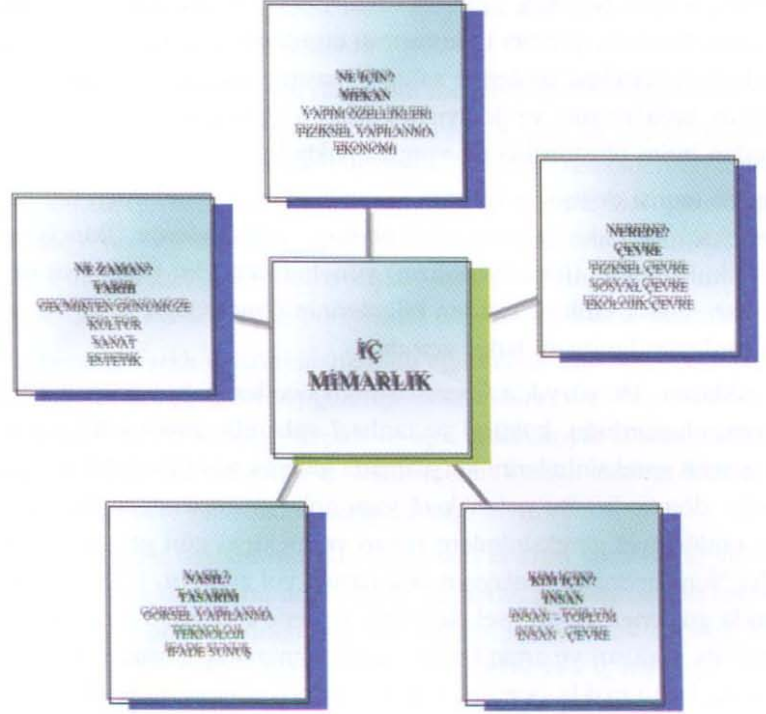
NE İÇİN?
MEKAN
YAPIM ÖZELLİKLERİ
FİZİKSEL YAPILANMA
EKONOMİ

NE ZAMAN?
TARİH
GEÇMİŞTEN GÜNÜMÜZE
KÜLTÜR
SANAT
ESTETİK

İÇ
MİMARLIK

NEREDE?
ÇEVRE
FİZİKSEL ÇEVRE
SOSYAL ÇEVRE
EKOLOJİK ÇEVRE

NASIL?
TASARIM
GÖRSEL YAPILANMA
TEKNOLOJİ
İFADE SONUÇ

KİM İÇİN?
İNSAN
İNSAN - TOPLUM
İNSAN - ÇEVRE